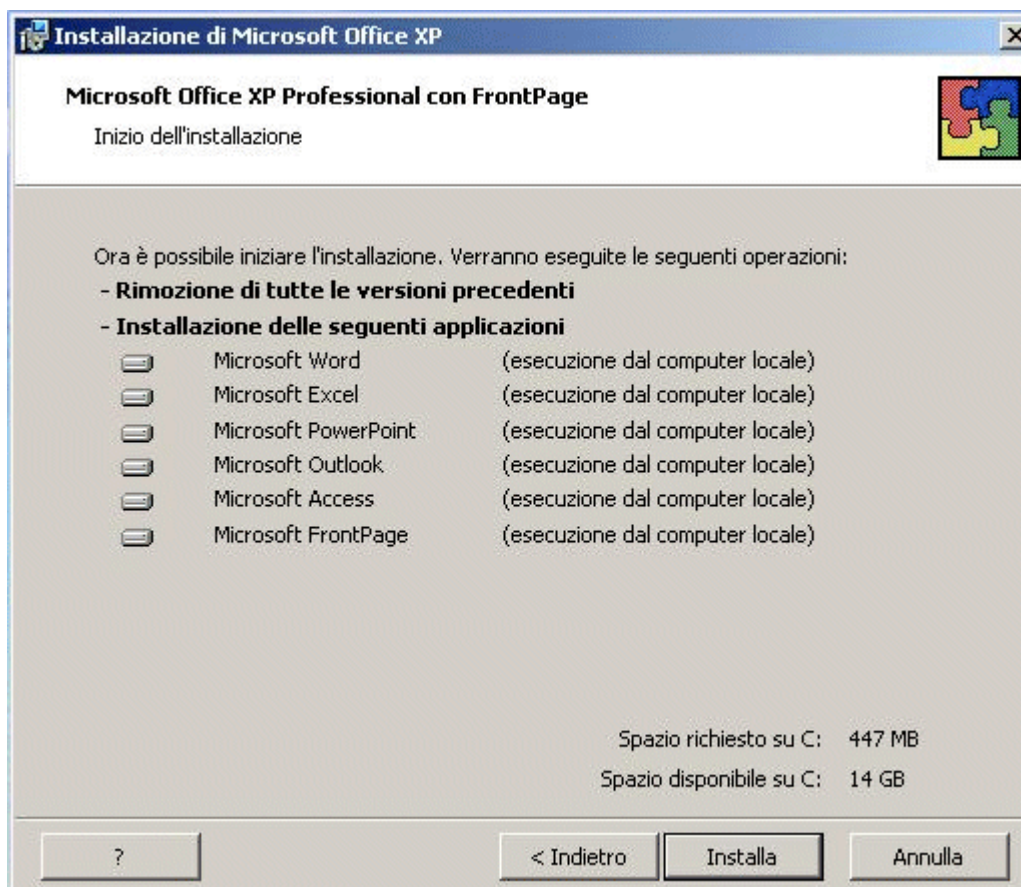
Installazione di Microsoft Office XP

Microsoft Office XP Professional con FrontPage

Inizio dell'installazione

Ora è possibile iniziare l'installazione. Verranno eseguite le seguenti operazioni:

- Rimozione di tutte le versioni precedenti

- Installazione delle seguenti applicazioni

| | |
|---|---|
| Microsoft Word | (esecuzione dal computer locale) |
| Microsoft Excel | (esecuzione dal computer locale) |
| Microsoft PowerPoint | (esecuzione dal computer locale) |
| Microsoft Outlook | (esecuzione dal computer locale) |
| Microsoft Access | (esecuzione dal computer locale) |
| Microsoft FrontPage | (esecuzione dal computer locale) |

Spazio richiesto su C: 447 MB

Spazio disponibile su C: 14 GB

? | < Indietro | Installa | Annulla